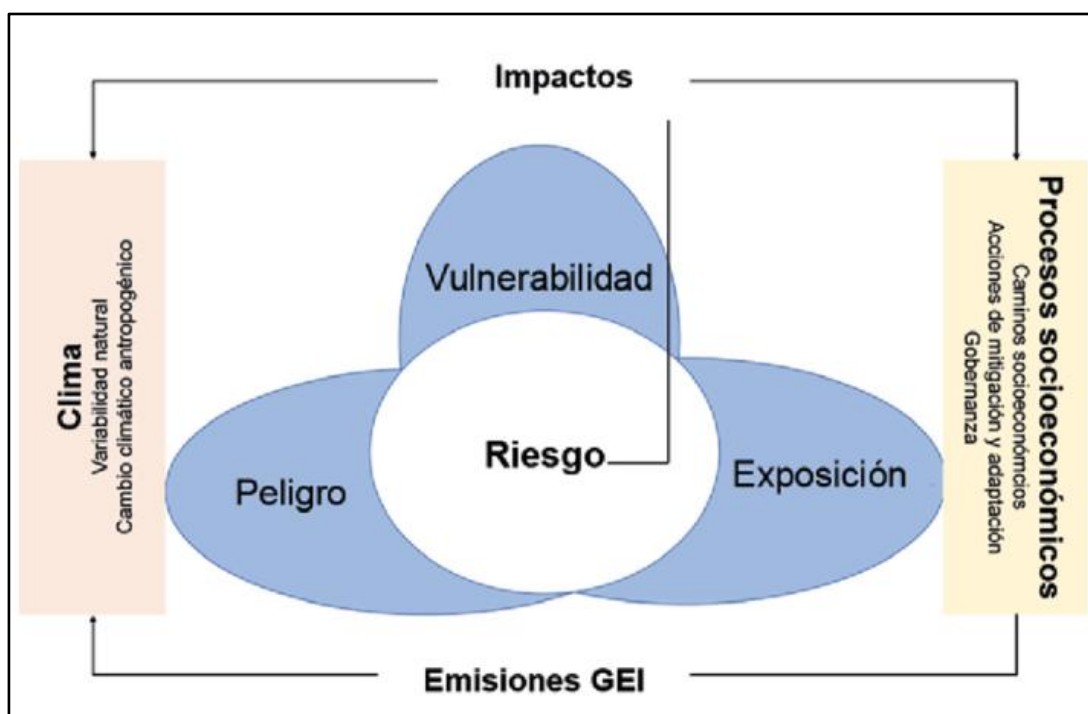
Impactos

Clima
Variabilidad natural
Cambio climático antropogénico

Vulnerabilidad

Peligro

Riesgo

Exposición

Procesos socioeconómicos
Caminos socioeconómicos
Acciones de mitigación y adaptación
Gobernanza

Emisiones GEI